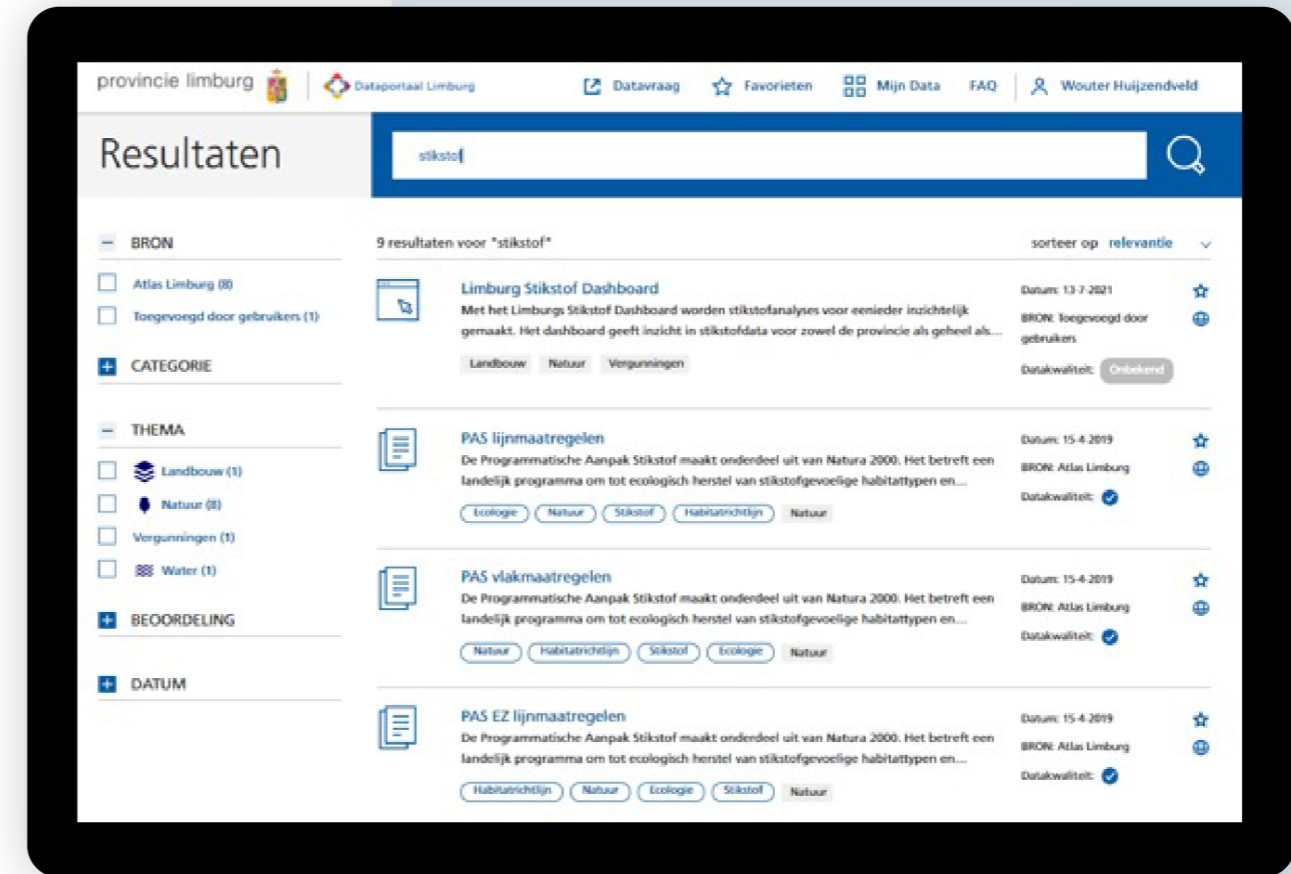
provincie limburg | Dataportaal Limburg

Datavraag Favorieten Mijn Data FAQ Wouter Huijzendveld

Resultaten

stikstof

– BRON

Atlas Limburg (8)

Toegevoegd door gebruikers (1)

+ CATEGORIE

– THEMA

Landbouw (1)

Natuur (8)

Vergunningen (1)

Water (1)

+ BEOORDELING

+ DATUM

9 resultaten voor "stikstof"

sorteer op relevantie

Limburg Stikstof Dashboard

Met het Limburgs Stikstof Dashboard worden stikstofanalyses voor eenieder inzichtelijk gemaakt. Het dashboard geeft inzicht in stikstofdata voor zowel de provincie als geheel als...

Landbouw Natuur Vergunningen

Datum: 13-7-2021

BRON: Toegevoegd door gebruikers

Datakwaliteit: Onbekend

PAS lijnmaatregelen

De Programmatische Aanpak Stikstof maakt onderdeel uit van Natura 2000. Het betreft een landelijk programma om tot ecologisch herstel van stikstofgevoelige habitattypen en...

Ecologie Natuur Stikstof Habitatrichtlijn Natuur

Datum: 15-4-2019

BRON: Atlas Limburg

Datakwaliteit:

PAS vlakmaatregelen

De Programmatische Aanpak Stikstof maakt onderdeel uit van Natura 2000. Het betreft een landelijk programma om tot ecologisch herstel van stikstofgevoelige habitattypen en...

Natuur Habitatrichtlijn Stikstof Ecologie Natuur

Datum: 15-4-2019

BRON: Atlas Limburg

Datakwaliteit:

PAS EZ lijnmaatregelen

De Programmatische Aanpak Stikstof maakt onderdeel uit van Natura 2000. Het betreft een landelijk programma om tot ecologisch herstel van stikstofgevoelige habitattypen en...

Habitatrichtlijn Natuur Ecologie Stikstof Natuur

Datum: 15-4-2019

BRON: Atlas Limburg

Datakwaliteit: